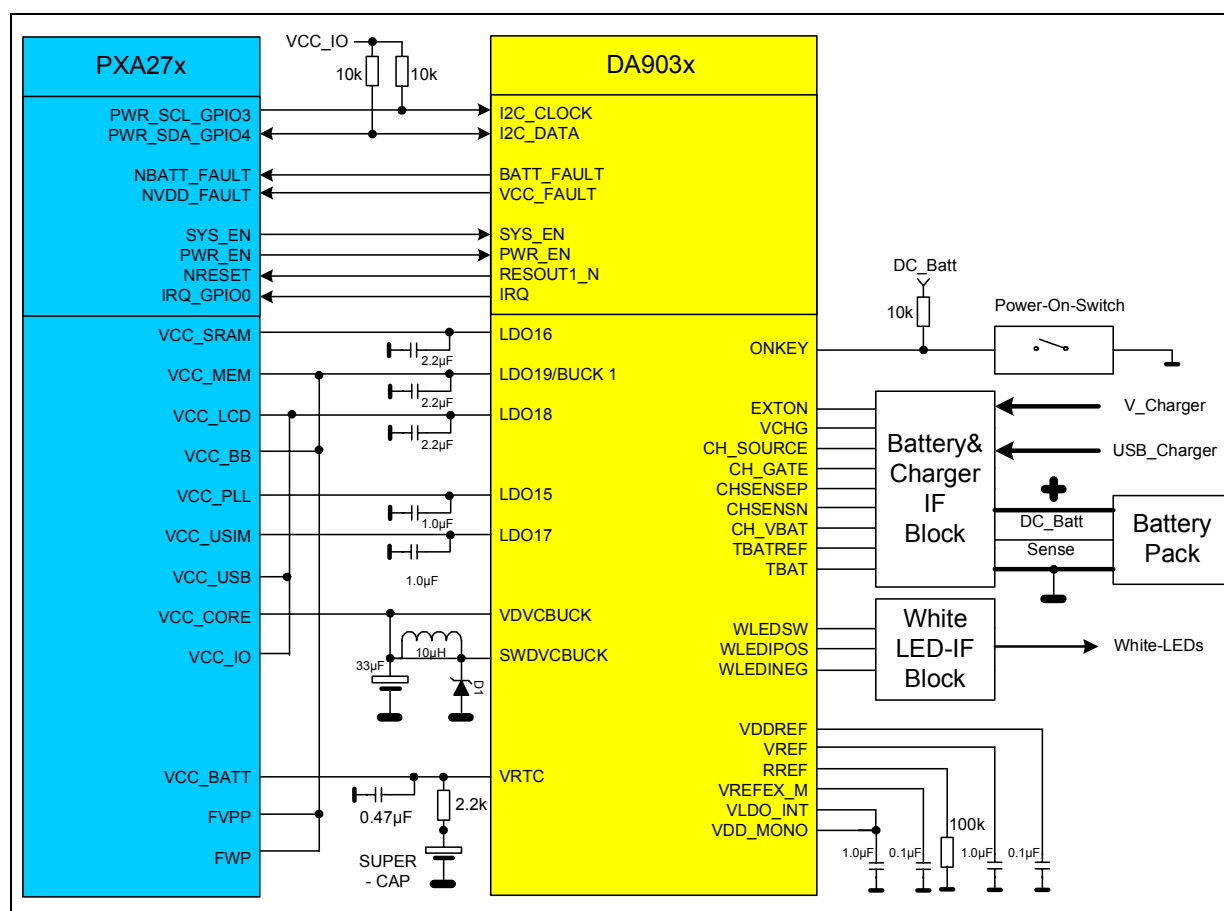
PXA27x

PWR_SCL_GPIO3
PWR_SDA_GPIO4
NBATT_FAULT
NVDD_FAULT
SYS_EN
PWR_EN
NRESET
IRQ_GPIO0
VCC_SRAM
VCC_MEM
VCC_LCD
VCC_BB
VCC_PLL
VCC_USIM
VCC_USB
VCC_CORE
VCC_IO
VCC_BATT
FVPP
FWP

VCC_IO
10k
10k

2.2µF
2.2µF
2.2µF
1.0µF
1.0µF
10µH
33µF
D1
0.47µF
2.2k
SUPER - CAP

DA903x

I2C_CLOCK
I2C_DATA
BATT_FAULT
VCC_FAULT
SYS_EN
PWR_EN
RESOUT1_N
IRQ
LDO16
LDO19/BUCK 1
LDO18
LDO15
LDO17
VDVCBUCK
SWDVCBUCK
VRTC

ONKEY
EXTON
VCHG
CH_SOURCE
CH_GATE
CHSENSEP
CHSENSN
CH_VBAT
TBATREF
TBAT
WLEDSW
WLEDIPOS
WLEDINEG
VDDREF
VREF
RREF
VREFEX_M
VLDO_INT
VDD_MONO

DC_Batt
10k
Power-On-Switch

Battery& Charger IF Block
V_Charger
USB_Charger
DC_Batt
Sense
Battery Pack

White LED-IF Block
White-LEDs

100k
1.0µF
0.1µF
1.0µF
0.1µF